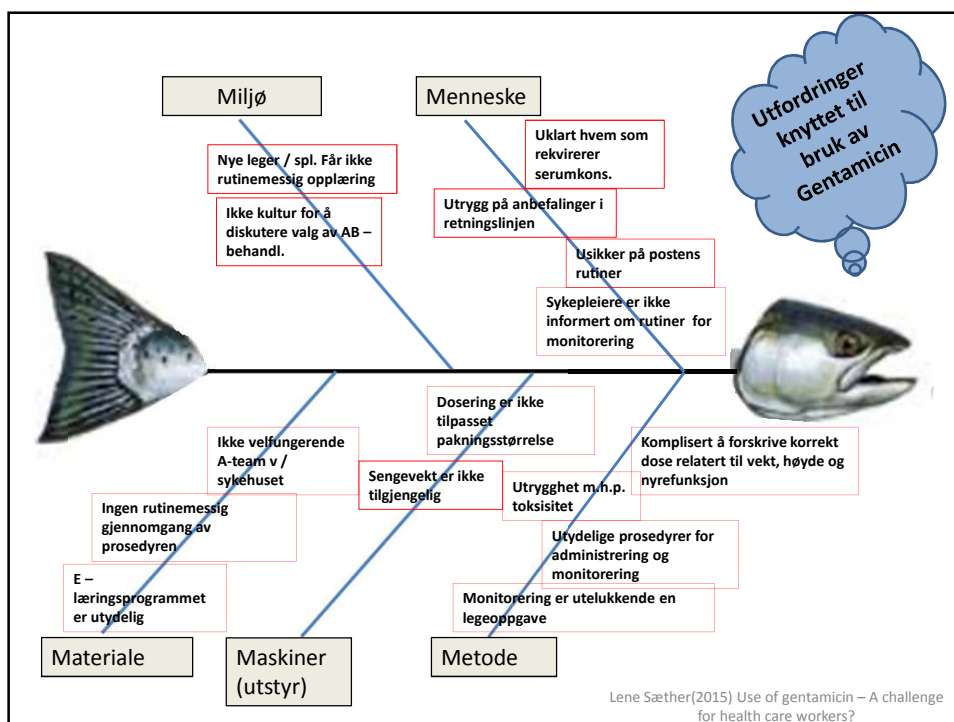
Miljø

Menneske

Utfordringer knyttet til bruk av Gentamicin

Nye leger / spl. Får ikke rutinemessig opplæring

Ikke kultur for å diskutere valg av AB – behandl.

Uklart hvem som rekvirerer serumkons.

Utrygg på anbefalinger i retningslinjen

Usikker på postens rutiner

Sykepleiere er ikke informert om rutiner for monitorering

Dosering er ikke tilpasset pakningsstørrelse

Komplisert å forskrive korrekt dose relatert til vekt, høyde og nyrefunksjon

Ikke velfungerende A-team v / sykehuset

Sengevekt er ikke tilgjengelig

Utrygghet m.h.p. toksisitet

Ingen rutinemessig gjennomgang av prosedyren

Utydelige prosedyrer for administrering og monitorering

E – læringsprogrammet er utydelig

Monitorering er utelukkende en legeoppgave

Materiale

Maskiner (utstyr)

Metode

Lene Sæther(2015) Use of gentamicin – A challenge for health care workers?